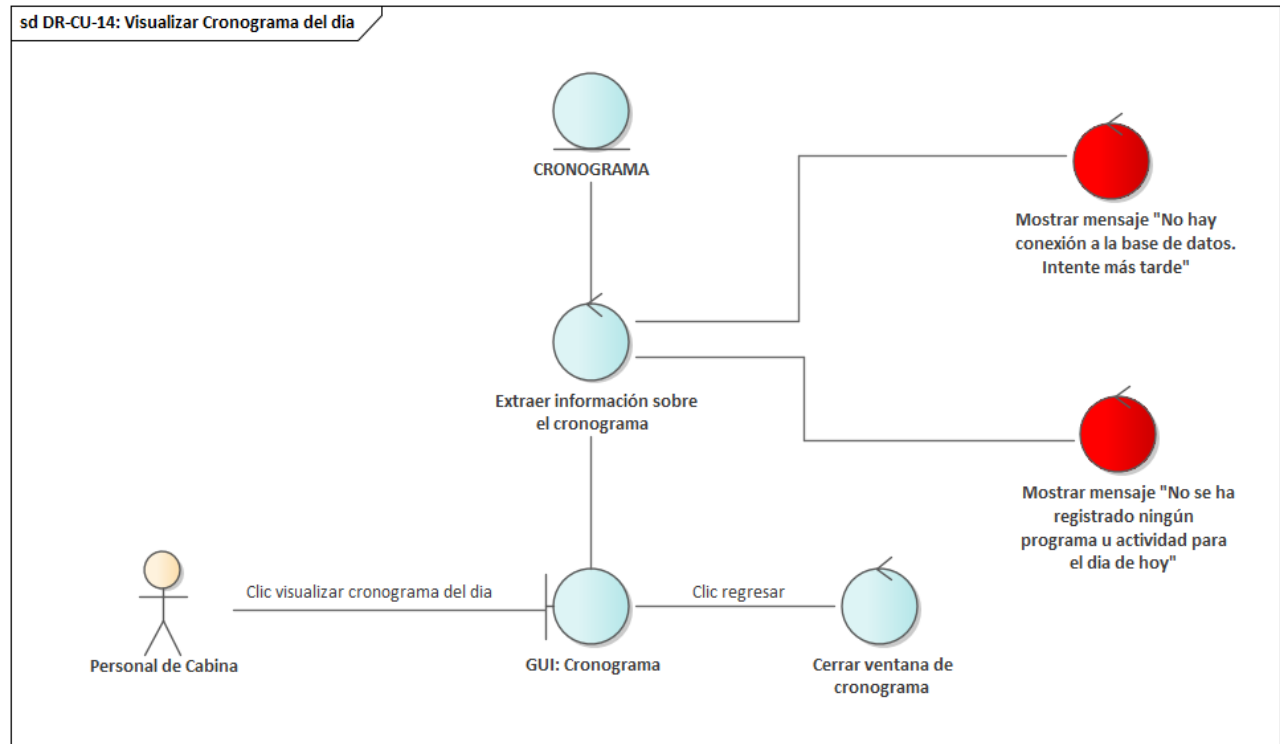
sd DR-CU-14: Visualizar Cronograma del dia

CRONOGRAMA

Mostrar mensaje "No hay conexión a la base de datos. Intente más tarde"

Extraer información sobre el cronograma

Mostrar mensaje "No se ha registrado ningún programa u actividad para el dia de hoy"

Clic visualizar cronograma del dia

Clic regresar

Personal de Cabina

GUI: Cronograma

Cerrar ventana de cronograma